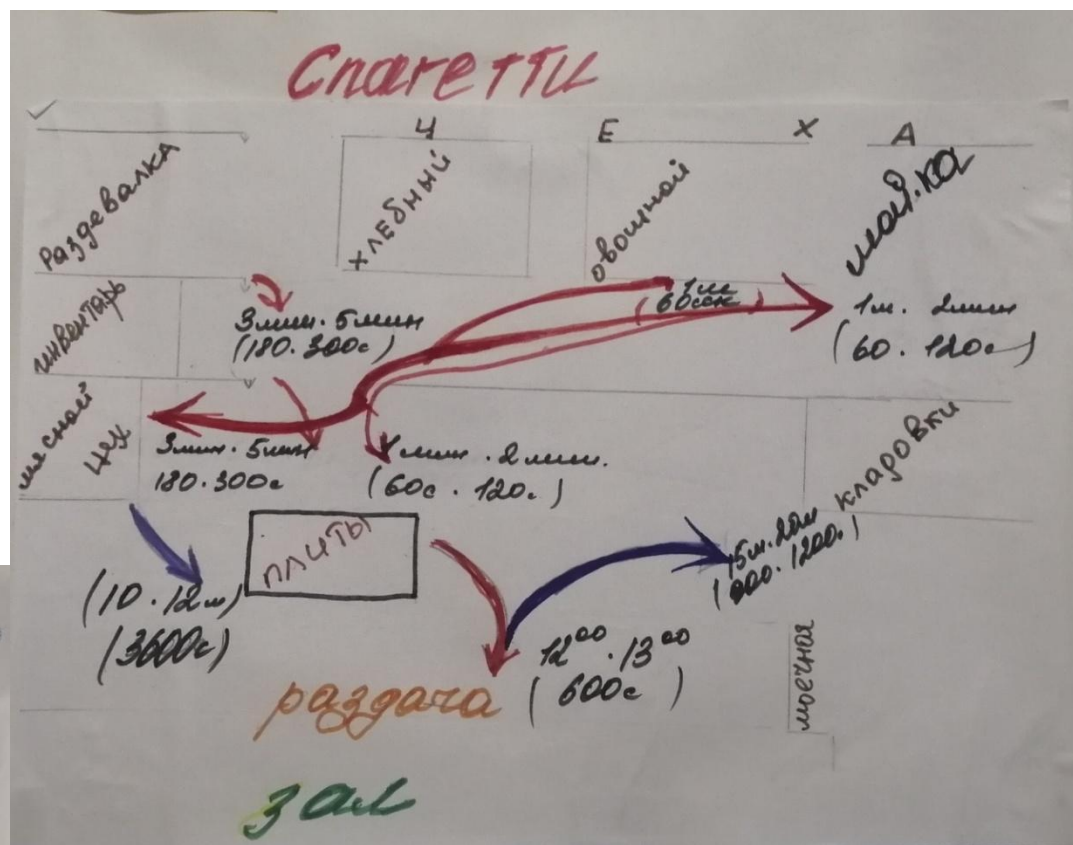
Спагетти

Ц Е Х А

Раздевалка

хлебный

овощной

мойка

инвентарь

3мин. 5мин (180. 300с)

1мин (60сек)

1м. 2мин (60. 120с)

мясной

цех

3мин. 5мин 180. 300с

1мин. 2мин. (60с. 120с.)

кладовки

плиты

(10. 12м) (3600с)

15м. 20м (900. 1200с.)

$12^{00}$. $13^{00}$ (600с)

моечная

раздача

зал